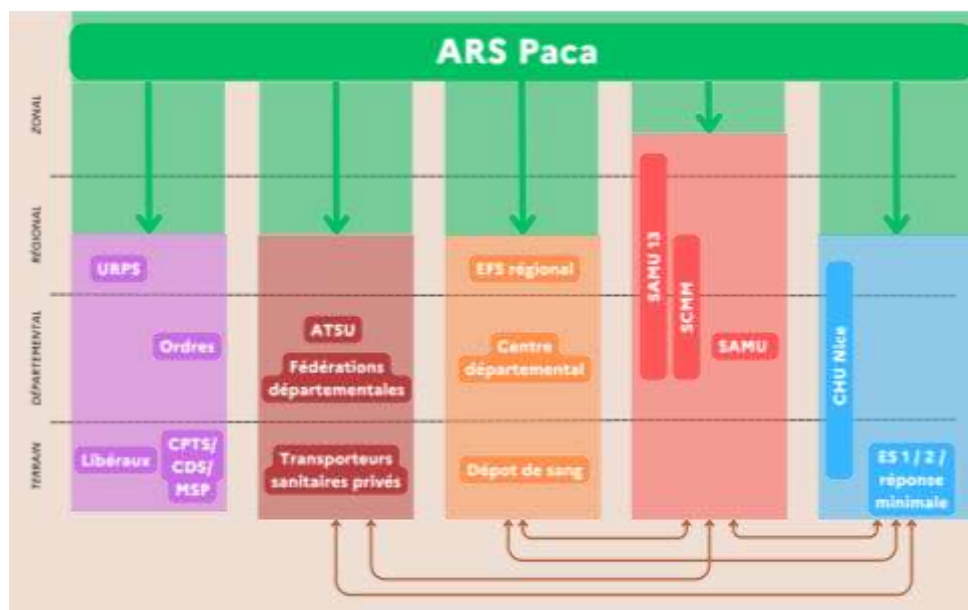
ARS Paca

ZONAL

RÉGIONAL

DÉPARTEMENTAL

TERRAIN

URPS

Ordres

Libéraux

CPTS/ CDS/ MSP

ATSU

Fédérations départementales

Transporteurs sanitaires privés

EFS régional

Centre départemental

Dépot de sang

SAMU 13

SCMM

SAMU

CHU Nice

ES 1 / 2 / réponse minimale